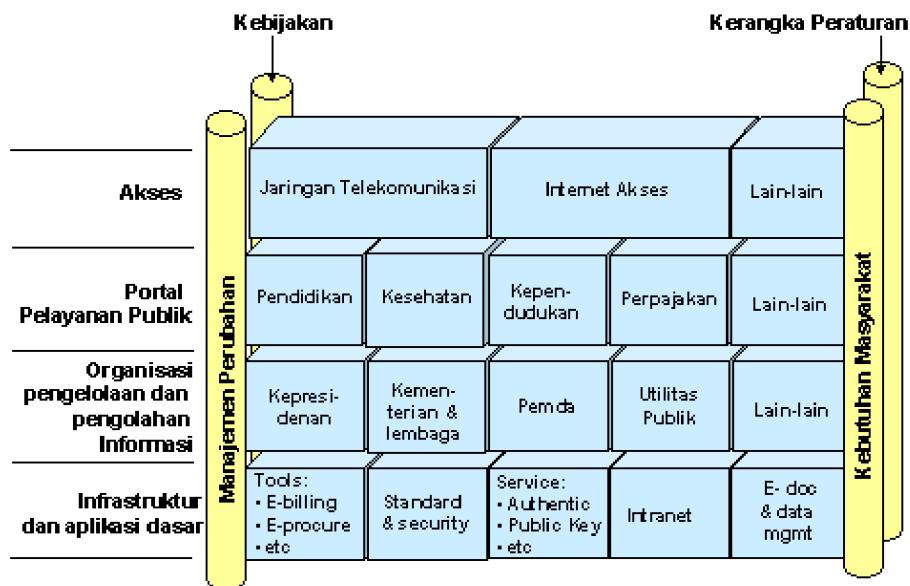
Kebijakan

Kerangka Peraturan

Manajemen Perubahan

Kebutuhan Masyarakat

Akses

Jaringan Telekomunikasi

Internet Akses

Lain-lain

Portal Pelayanan Publik

Pendidikan

Kesehatan

Kependudukan

Perpajakan

Lain-lain

Organisasi pengelolaan dan pengolahan Informasi

Kepresidenan

Kementerian & lembaga

Pemda

Utilitas Publik

Lain-lain

Infrastruktur dan aplikasi dasar

Tools:
• E-billing
• E-procure
• etc

Standard & security

Service:
• Authentic
• Public Key
• etc

Intranet

E- doc & data mgmt